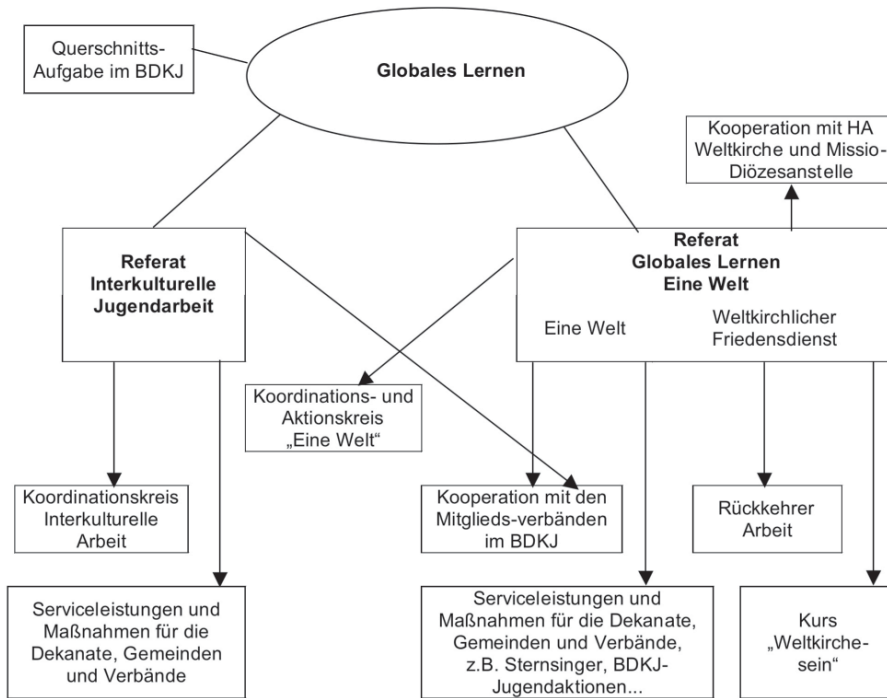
Querschnitts-Aufgabe im BDKJ

Globales Lernen

Kooperation mit HA Weltkirche und Missio-Diözesanstelle

Referat Interkulturelle Jugendarbeit

Referat Globales Lernen Eine Welt

Eine Welt

Weltkirchlicher Friedensdienst

Koordinations- und Aktionskreis „Eine Welt“

Koordinationskreis Interkulturelle Arbeit

Kooperation mit den Mitglieds-verbänden im BDKJ

Rückkehrer Arbeit

Serviceleistungen und Maßnahmen für die Dekanate, Gemeinden und Verbände

Serviceleistungen und Maßnahmen für die Dekanate, Gemeinden und Verbände, z.B. Sternsinger, BDKJ-Jugendaktionen...

Kurs „Weltkirche-sein“